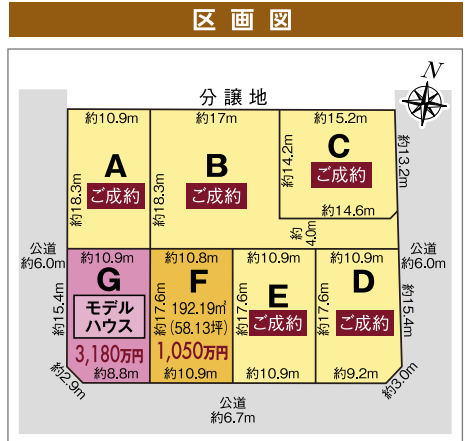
区画図

N

分譲地

約10.9m
約17m
約15.2m

A
約18.3m
ご成約

B
約18.3m
ご成約

C
約14.2m
約13.2m
ご成約
約14.6m

約4.0m

公道
約6.0m

公道
約6.0m

約10.9m
約10.8m
約10.9m
約10.9m

G
約15.4m
モデルハウス
3,180万円
約8.8m
約2.9m

F
約17.6m
192.19㎡
(58.13坪)
1,050万円
約10.9m

E
約17.6m
ご成約
約10.9m

D
約17.6m
ご成約
約15.4m
約9.2m
約3.0m

公道
約6.7m